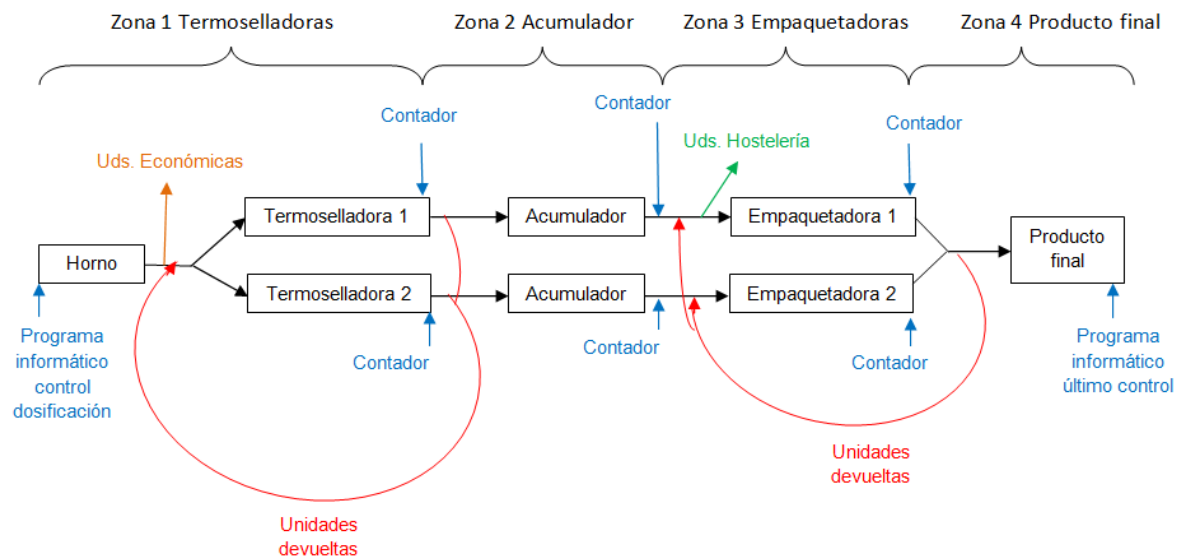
Zona 1 Termoselladoras

Zona 2 Acumulador

Zona 3 Empaquetadoras

Zona 4 Producto final

Contador

Contador

Contador

Uds. Económicas

Uds. Hostelería

Horno

Termoselladora 1

Termoselladora 2

Acumulador

Acumulador

Empaquetadora 1

Empaquetadora 2

Producto final

Programa informático control dosificación

Contador

Contador

Contador

Programa informático último control

Unidades devueltas

Unidades devueltas